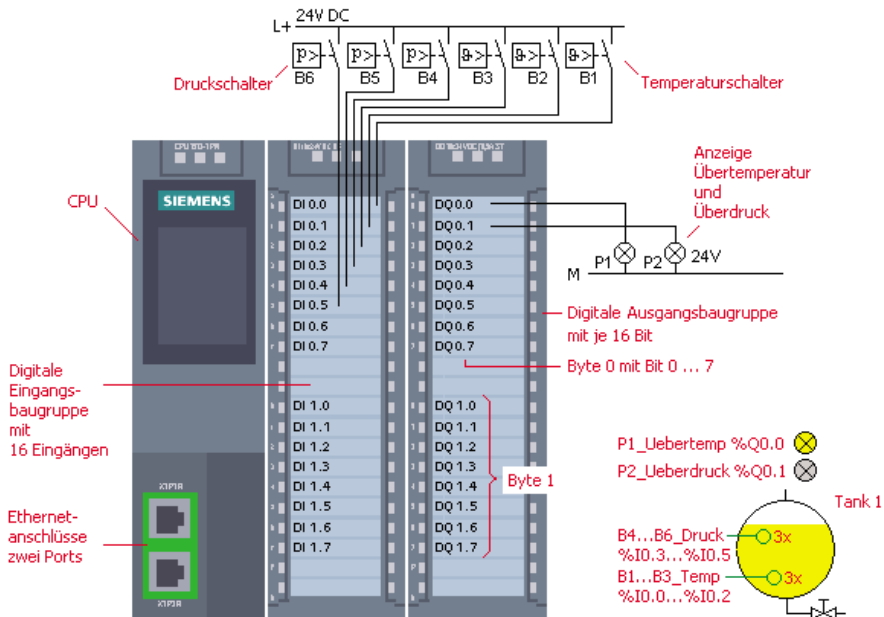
L+ 24V DC

B6 B5 B4 B3 B2 B1

Druckschalter

Temperaturschalter

CPU

CPU 1510-1PN

SIEMENS

DI 16x24VDC BA

DQ 16x24VDC/0.5A ST

DI 0.0
DI 0.1
DI 0.2
DI 0.3
DI 0.4
DI 0.5
DI 0.6
DI 0.7

DI 1.0
DI 1.1
DI 1.2
DI 1.3
DI 1.4
DI 1.5
DI 1.6
DI 1.7

DQ0.0
DQ0.1
DQ0.2
DQ0.3
DQ0.4
DQ0.5
DQ0.6
DQ0.7

DQ 1.0
DQ 1.1
DQ 1.2
DQ 1.3
DQ 1.4
DQ 1.5
DQ 1.6
DQ 1.7

Anzeige Übertemperatur und Überdruck

P1 P2 24V

M

Digitale Ausgangsbaugruppe mit je 16 Bit

Byte 0 mit Bit 0 … 7

Byte 1

Digitale Eingangsbaugruppe mit 16 Eingängen

Ethernetanschlüsse zwei Ports

X1P1R

X1P2R

P1_Uebertemp %Q0.0

P2_Ueberdruck %Q0.1

Tank 1

B4…B6_Druck 3x
%I0.3…%I0.5

B1…B3_Temp 3x
%I0.0…%I0.2